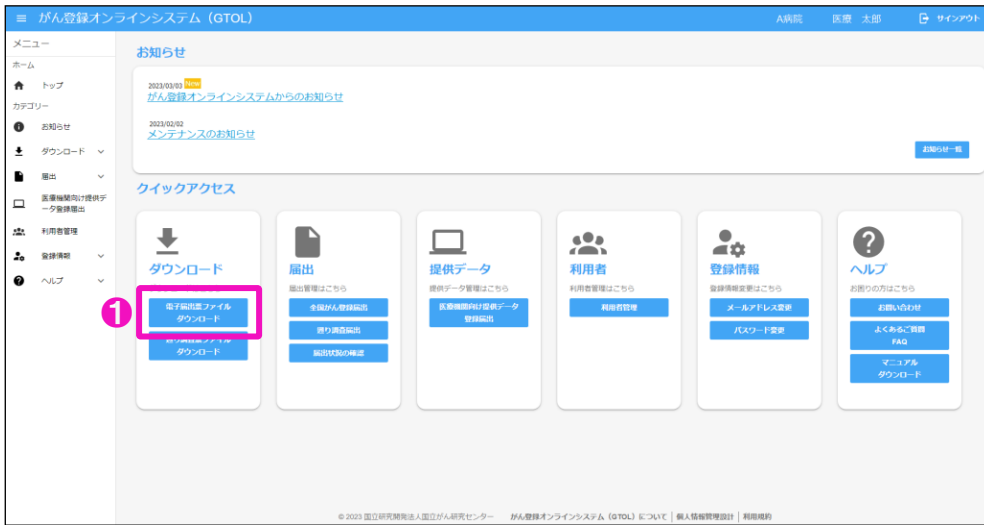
≡ がん登録オンラインシステム（GTOL） A病院 医療 太郎 サインアウト

メニュー
ホーム
トップ
カテゴリー
お知らせ
ダウンロード
届出
医療機関向け提供データ登録届出
利用者管理
登録情報
ヘルプ

お知らせ

2023/03/03 New
がん登録オンラインシステムからのお知らせ

2023/02/02
メンテナンスのお知らせ

お知らせ一覧

クイックアクセス

ダウンロード
1
電子届出票ファイルダウンロード
遡り調査票ファイルダウンロード

届出
届出管理はこちら
全国がん登録届出
遡り調査届出
届出状況の確認

提供データ
提供データ管理はこちら
医療機関向け提供データ登録届出

利用者
利用者管理はこちら
利用者管理

登録情報
登録情報変更はこちら
メールアドレス変更
パスワード変更

ヘルプ
お困りの方はこちら
お問い合わせ
よくあるご質問 FAQ
マニュアルダウンロード

© 2023 国立研究開発法人国立がん研究センター がん登録オンラインシステム（GTOL）について | 個人情報管理規計 | 利用規約